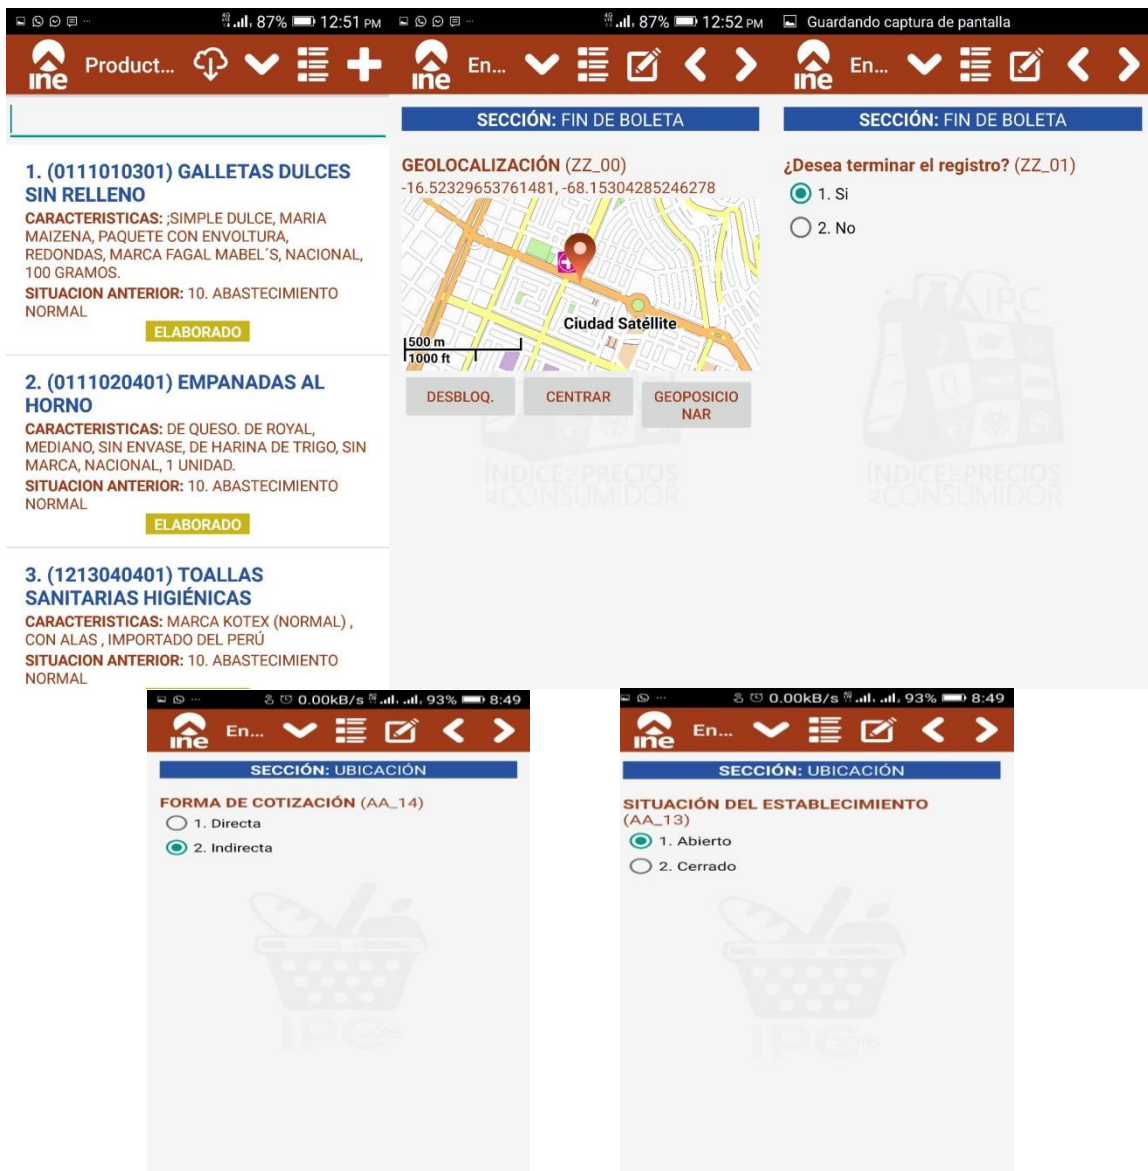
87% 12:51 PM
ine Product...

1. (0111010301) GALLETAS DULCES SIN RELLENO
CARACTERISTICAS: ;SIMPLE DULCE, MARIA MAIZENA, PAQUETE CON ENVOLTURA, REDONDAS, MARCA FAGAL MABEL´S, NACIONAL, 100 GRAMOS.
SITUACION ANTERIOR: 10. ABASTECIMIENTO NORMAL
ELABORADO

2. (0111020401) EMPANADAS AL HORNO
CARACTERISTICAS: DE QUESO. DE ROYAL, MEDIANO, SIN ENVASE, DE HARINA DE TRIGO, SIN MARCA, NACIONAL, 1 UNIDAD.
SITUACION ANTERIOR: 10. ABASTECIMIENTO NORMAL
ELABORADO

3. (1213040401) TOALLAS SANITARIAS HIGIÉNICAS
CARACTERISTICAS: MARCA KOTEX (NORMAL) , CON ALAS , IMPORTADO DEL PERÚ
SITUACION ANTERIOR: 10. ABASTECIMIENTO NORMAL

87% 12:52 PM
ine En...
SECCIÓN: FIN DE BOLETA
GEOLOCALIZACIÓN (ZZ_00)
-16.52329653761481, -68.15304285246278
Ciudad Satélite
500 m
1000 ft
DESBLOQ.
CENTRAR
GEOPOSICIONAR
ÍNDICE DE PRECIOS AL CONSUMIDOR

Guardando captura de pantalla
ine En...
SECCIÓN: FIN DE BOLETA
¿Desea terminar el registro? (ZZ_01)
1. Si
2. No
IPC
ÍNDICE DE PRECIOS AL CONSUMIDOR

0.00kB/s 93% 8:49
ine En...
SECCIÓN: UBICACIÓN
FORMA DE COTIZACIÓN (AA_14)
1. Directa
2. Indirecta
IPC

0.00kB/s 93% 8:49
ine En...
SECCIÓN: UBICACIÓN
SITUACIÓN DEL ESTABLECIMIENTO (AA_13)
1. Abierto
2. Cerrado
IPC